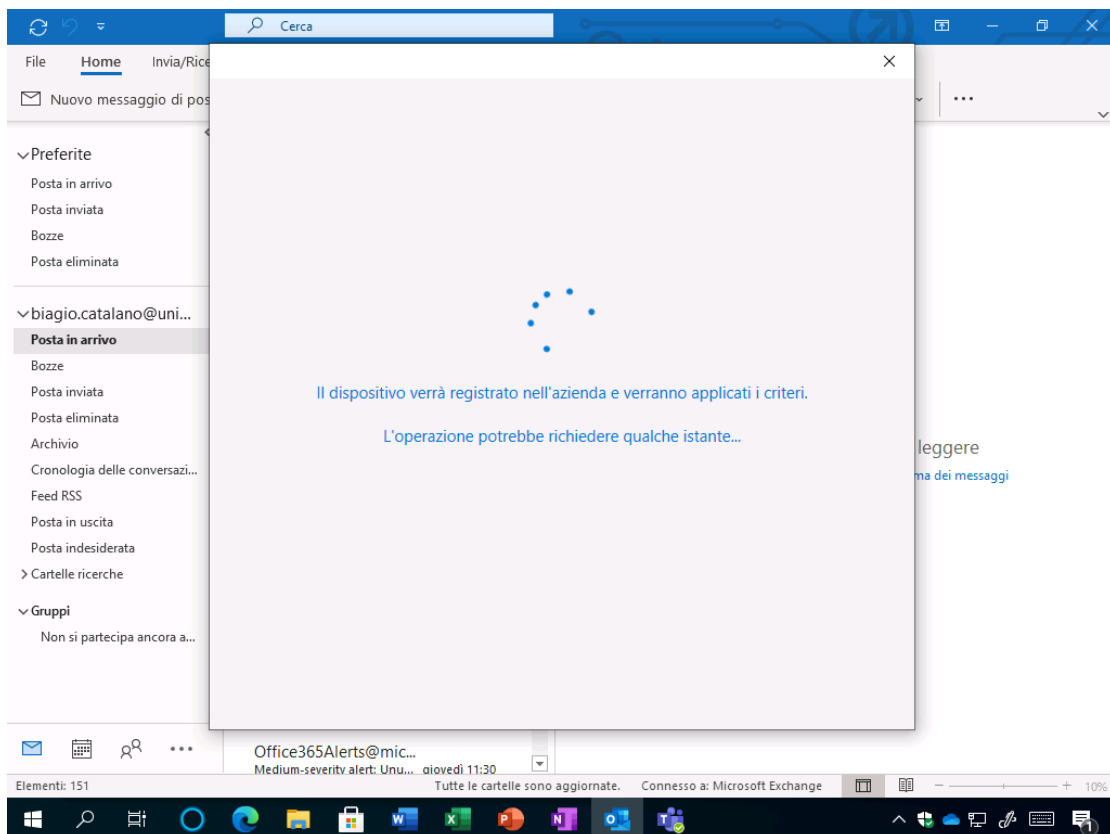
Cerca

File Home Invia/Rice

Nuovo messaggio di pos

Preferite
Posta in arrivo
Posta inviata
Bozze
Posta eliminata

biagio.catalano@uni...
Posta in arrivo
Bozze
Posta inviata
Posta eliminata
Archivio
Cronologia delle conversazi...
Feed RSS
Posta in uscita
Posta indesiderata
Cartelle ricerche

Gruppi
Non si partecipa ancora a...

Il dispositivo verrà registrato nell'azienda e verranno applicati i criteri.

L'operazione potrebbe richiedere qualche istante...

leggere
ma dei messaggi

Office365Alerts@mic...
Medium-severity alert: Unu... giovedì 11:30

Elementi: 151
Tutte le cartelle sono aggiornate. Connesso a: Microsoft Exchange
10%